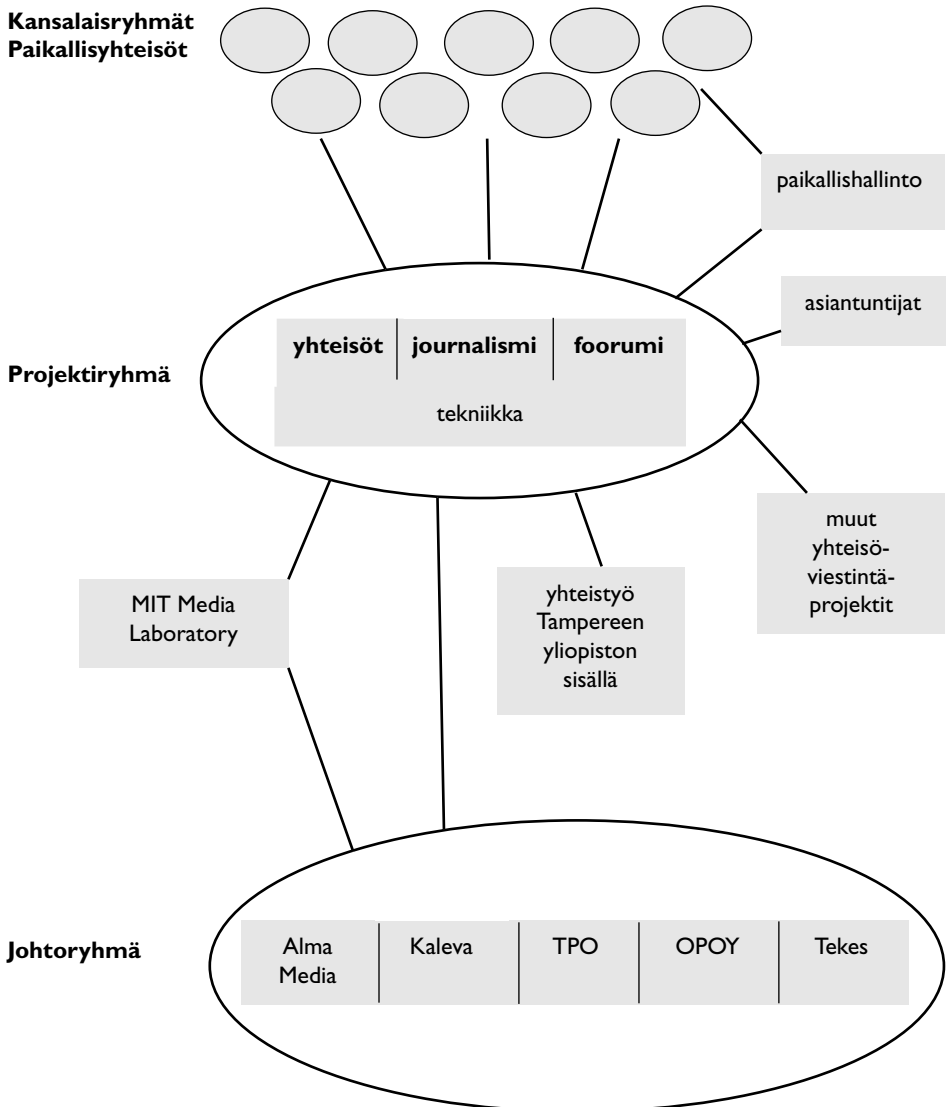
Kansalaisryhmät
Paikallisyhteisöt

paikallishallinto

asiantuntijat

Projektiryhmä

| yhteisöt | journalismi | foorumi |
|---|---|---|

tekniikka

muut yhteisöviestintäprojektit

MIT Media Laboratory

yhteistyö Tampereen yliopiston sisällä

Johtoryhmä

| Alma Media | Kaleva | TPO | OPOY | Tekes |
|---|---|---|---|---|